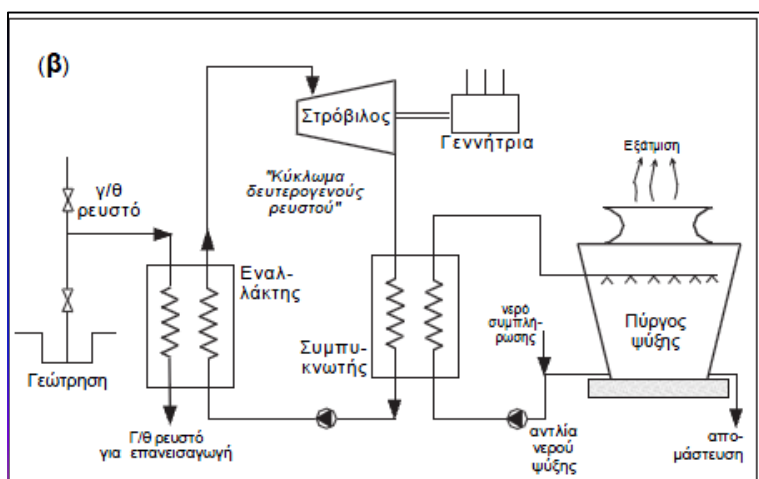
(β)

Στρόβιλος

Γεννήτρια

Εξάτμιση

"Κύκλωμα δευτερογενούς ρευστού"

γ/θ ρευστό

Εναλλάκτης

Συμπυκνωτής

νερό συμπλήρωσης

Πύργος ψύξης

Γεώτρηση

Γ/θ ρευστό για επανεισαγωγή

αντλία νερού ψύξης

απομάστευση